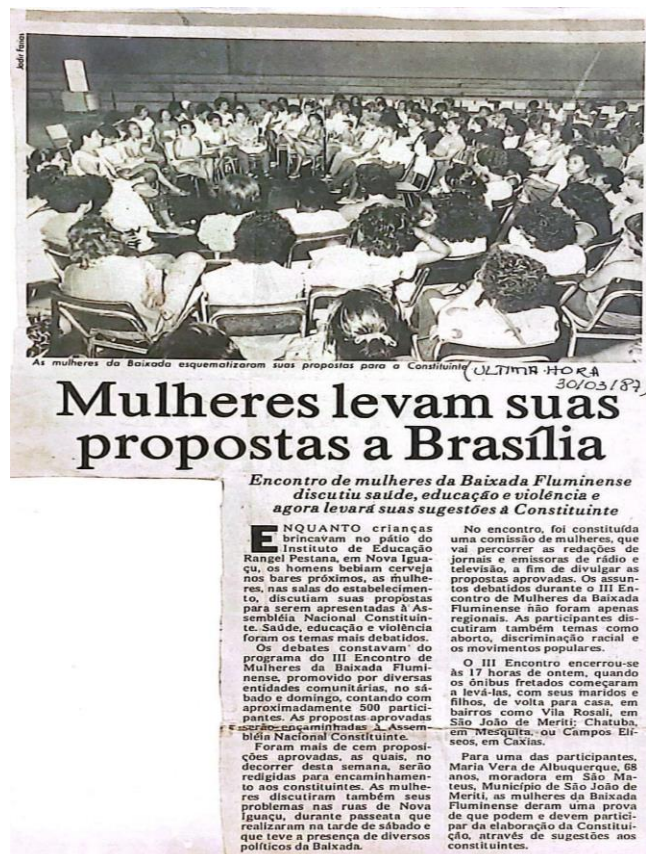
Jadir Farias

As mulheres da Baixada esquematizaram suas propostas para a Constituinte

(ULTIMA HORA 30/03/87)

Mulheres levam suas propostas a Brasília

Encontro de mulheres da Baixada Fluminense discutiu saúde, educação e violência e agora levará suas sugestões à Constituinte

ENQUANTO crianças brincavam no pátio do Instituto de Educação Rangel Pestana, em Nova Iguaçu, os homens bebiam cerveja nos bares próximos, as mulheres, nas salas do estabelecimento, discutiam suas propostas para serem apresentadas à Assembléia Nacional Constituinte. Saúde, educação e violência foram os temas mais debatidos.

Os debates constavam do programa do III Encontro de Mulheres da Baixada Fluminense, promovido por diversas entidades comunitárias, no sábado e domingo, contando com aproximadamente 500 participantes. As propostas aprovadas serão encaminhadas à Assembléia Nacional Constituinte.

Foram mais de cem proposições aprovadas, as quais, no decorrer desta semana, serão redigidas para encaminhamento aos constituintes. As mulheres discutiram também seus problemas nas ruas de Nova Iguaçu, durante passeata que realizaram na tarde de sábado e que teve a presença de diversos políticos da Baixada.

No encontro, foi constituída uma comissão de mulheres, que vai percorrer as redações de jornais e emissoras de rádio e televisão, a fim de divulgar as propostas aprovadas. Os assuntos debatidos durante o III Encontro de Mulheres da Baixada Fluminense não foram apenas regionais. As participantes discutiram também temas como aborto, discriminação racial e os movimentos populares.

O III Encontro encerrou-se às 17 horas de ontem, quando os ônibus fretados começaram a levá-las, com seus maridos e filhos, de volta para casa, em bairros como Vila Rosali, em São João de Meriti; Chatuba, em Mesquita, ou Campos Elíseos, em Caxias.

Para uma das participantes, Maria Vera de Albuquerque, 68 anos, moradora em São Mateus, Município de São João de Meriti, as mulheres da Baixada Fluminense deram uma prova de que podem e devem participar da elaboração da Constituição, através de sugestões aos constituintes.